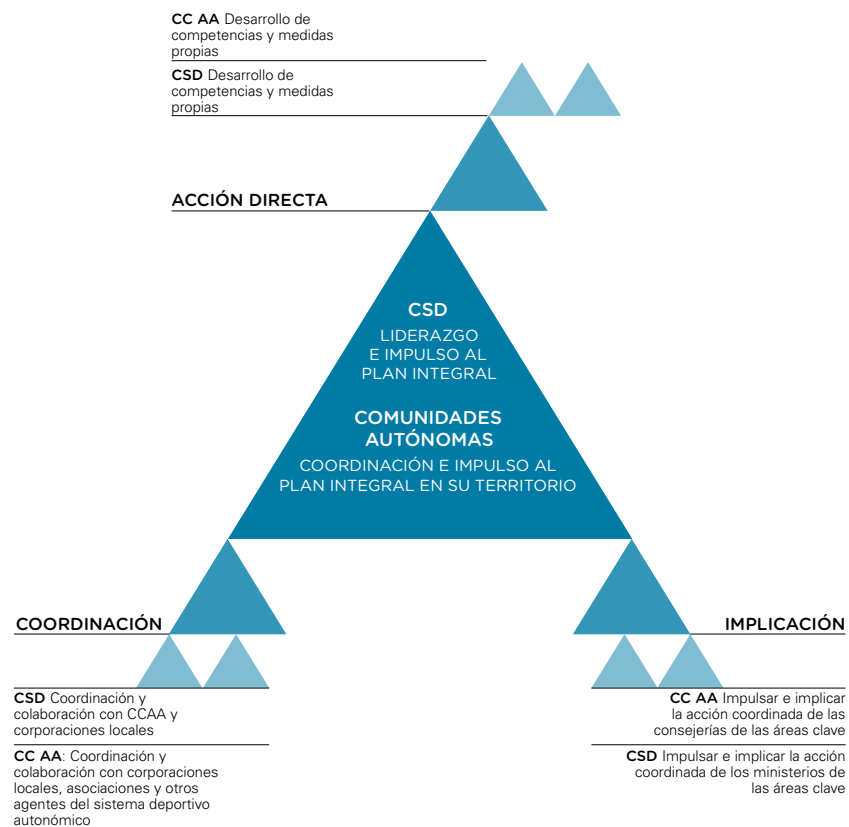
**CC AA** Desarrollo de competencias y medidas propias

**CSD** Desarrollo de competencias y medidas propias

ACCIÓN DIRECTA

CSD

LIDERAZGO E IMPULSO AL PLAN INTEGRAL

COMUNIDADES AUTÓNOMAS

COORDINACIÓN E IMPULSO AL PLAN INTEGRAL EN SU TERRITORIO

COORDINACIÓN

**CSD** Coordinación y colaboración con CCAA y corporaciones locales

**CC AA**: Coordinación y colaboración con corporaciones locales, asociaciones y otros agentes del sistema deportivo autonómico

IMPLICACIÓN

**CC AA** Impulsar e implicar la acción coordinada de las consejerías de las áreas clave

**CSD** Impulsar e implicar la acción coordinada de los ministerios de las áreas clave